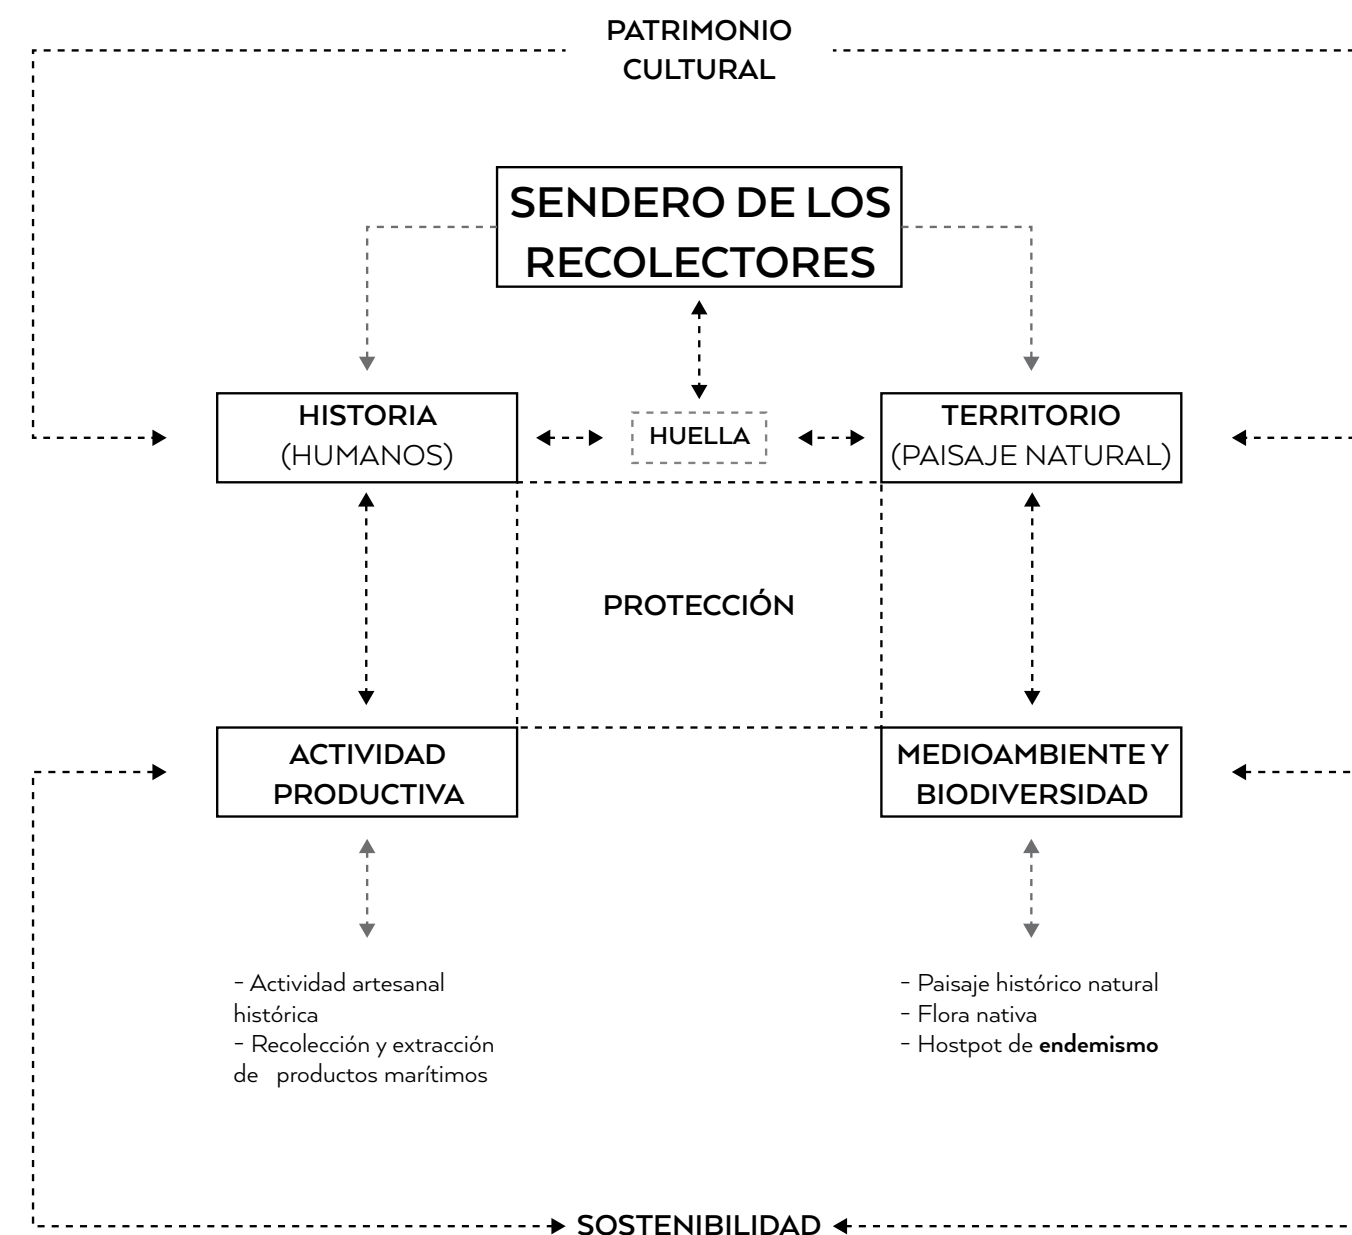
PATRIMONIO CULTURAL

SENDERO DE LOS RECOLECTORES

HISTORIA
(HUMANOS)

HUELLA

TERRITORIO
(PAISAJE NATURAL)

PROTECCIÓN

ACTIVIDAD PRODUCTIVA

MEDIOAMBIENTE Y BIODIVERSIDAD

- Actividad artesanal histórica
- Recolección y extracción de productos marítimos

- Paisaje histórico natural
- Flora nativa
- Hostpot de **endemismo**

SOSTENIBILIDAD